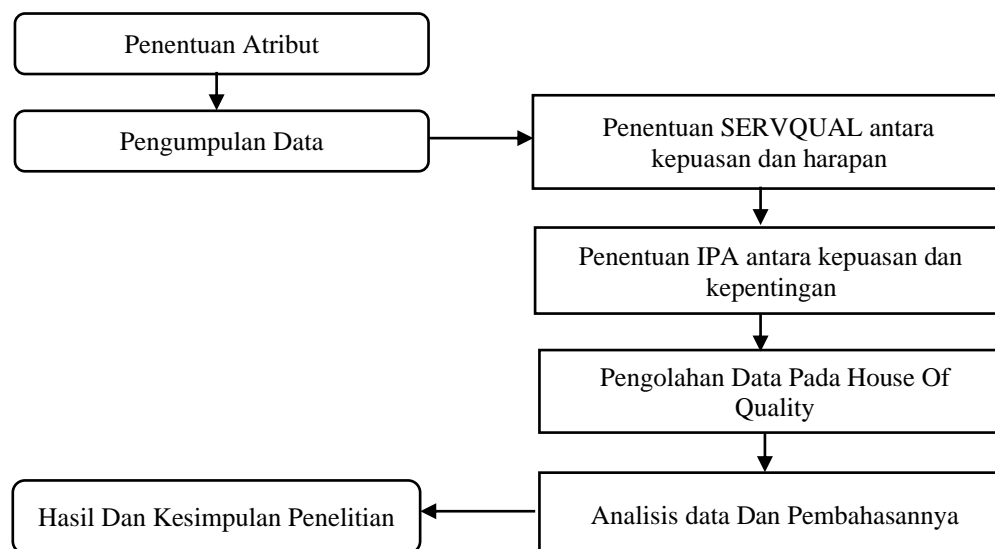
Penentuan Atribut

Pengumpulan Data

Penentuan SERVQUAL antara kepuasan dan harapan

Penentuan IPA antara kepuasan dan kepentingan

Pengolahan Data Pada House Of Quality

Analisis data Dan Pembahasannya

Hasil Dan Kesimpulan Penelitian